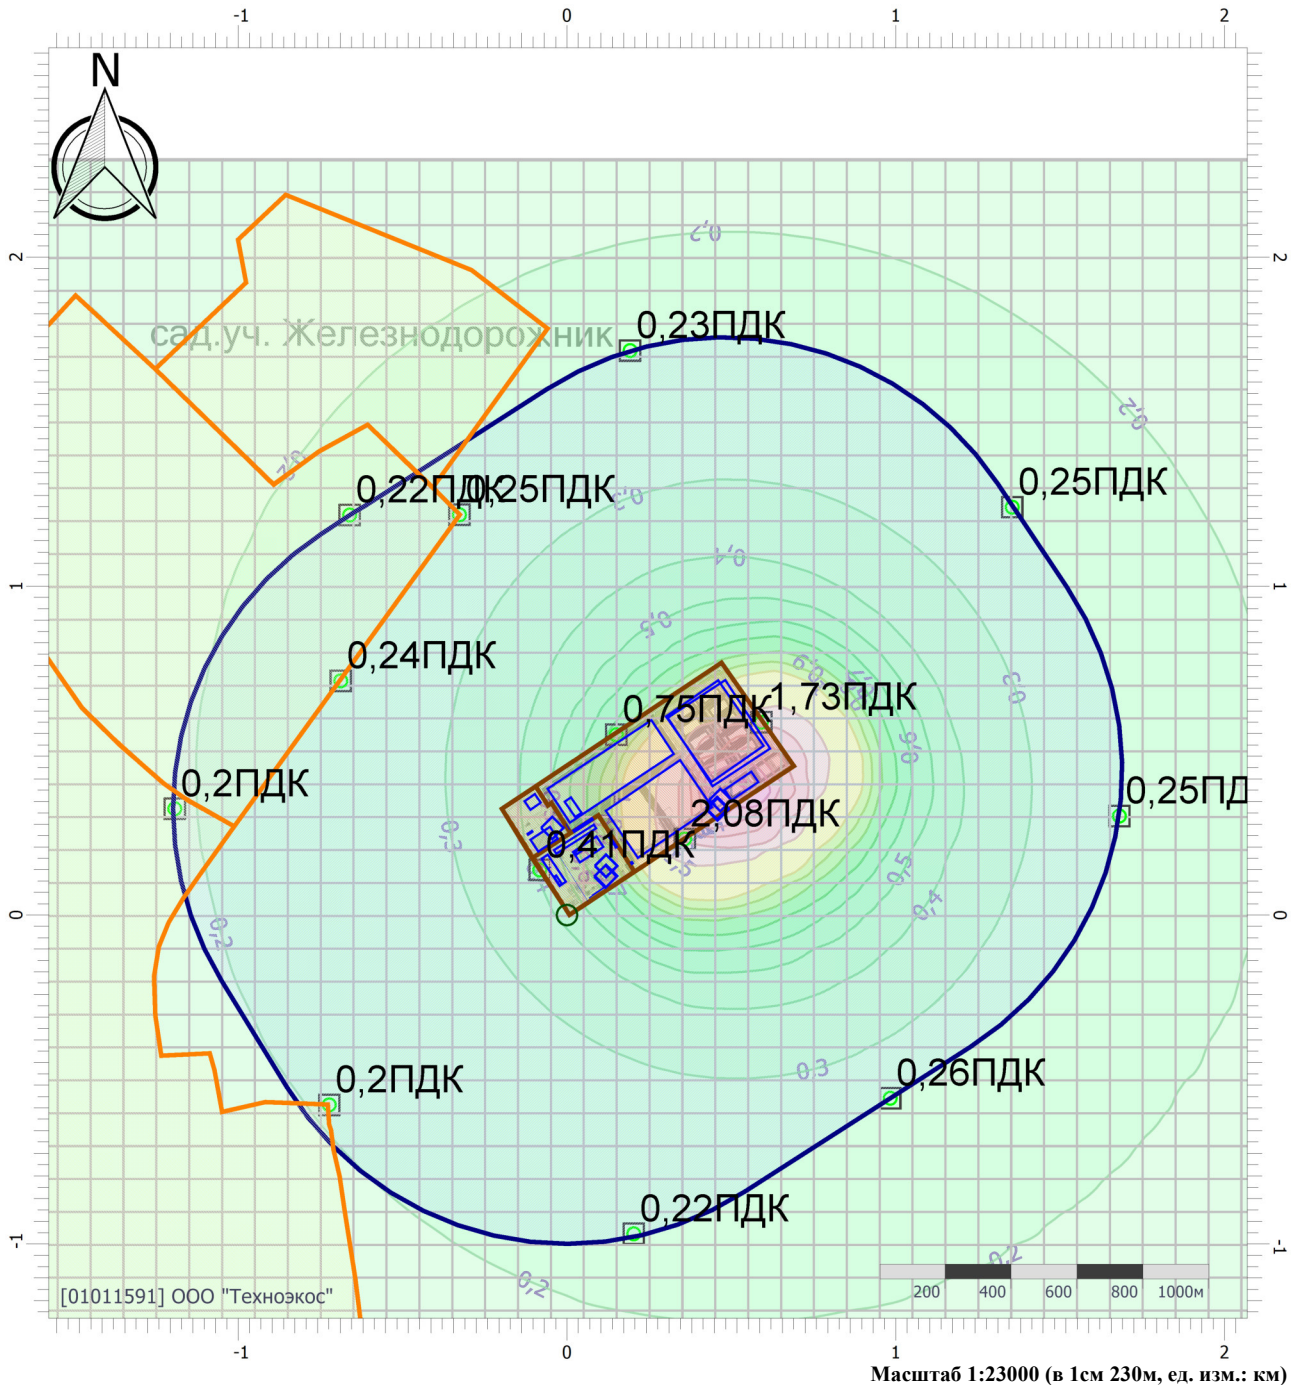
-1
0
1
2
N
2
1
0
-1
2
1
0
-1
сад.уч. Железнодорожник
0,23ПДК
0,2
0,2
0,2
0,22ПДК
0,25ПДК
0,25ПДК
0,3
0,4
0,5
0,6
0,24ПДК
0,75ПДК
1,73ПДК
0,3
0,6
0,2ПДК
0,25ПД
2,08ПДК
0,41ПДК
0,3
0,5
0,4
0,2
0,3
0,2ПДК
0,26ПДК
0,22ПДК
0,2
0,2
200
400
600
800
1000м
[01011591] ООО "Техноэкос"
-1
0
1
2
Масштаб 1:23000 (в 1см 230м, ед. изм.: км)